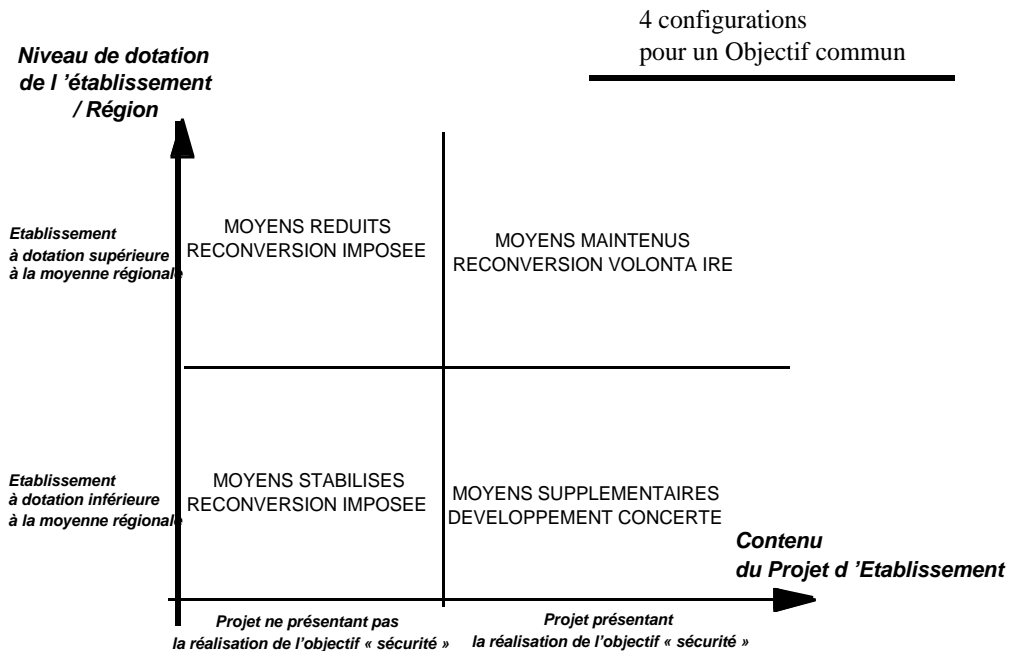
4 configurations
pour un Objectif commun

Niveau de dotation
de l 'établissement
/ Région

Etablissement
à dotation supérieure
à la moyenne régionale

MOYENS REDUITS
RECONVERSION IMPOSEE

MOYENS MAINTENUS
RECONVERSION VOLONTA IRE

Etablissement
à dotation inférieure
à la moyenne régionale

MOYENS STABILISES
RECONVERSION IMPOSEE

MOYENS SUPPLEMENTAIRES
DEVELOPPEMENT CONCERTE

Contenu
du Projet d 'Etablissement

Projet ne présentant pas
la réalisation de l'objectif « sécurité »

Projet présentant
la réalisation de l'objectif « sécurité »